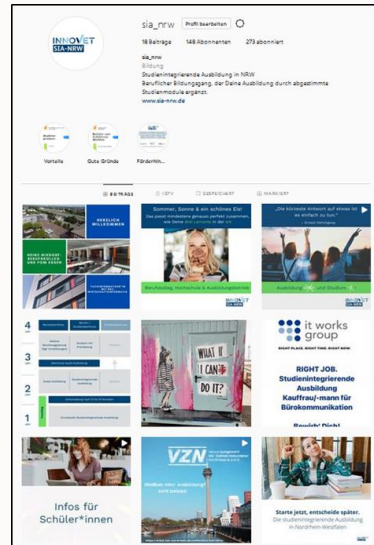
INNOVET
SIA-NRW

sia_nrw Profil bearbeiten

18 Beiträge 148 Abonnenten 273 abonniert

sia_nrw
Bildung
Studienintegrierende Ausbildung in NRW
Beruflicher Bildungsgang, der Deine Ausbildung durch abgestimmte Studienmodule ergänzt.
www.sia-nrw.de

Vorteile
Gute Gründe
Förderhin...

BEITRÄGE IGTV GESPEICHERT MARKIERT

HERZLICH WILLKOMMEN

Sommer, Sonne & ein schönes Eis!

Berufsschulbildung, Hochschule & Ausbildungsbetrieb

INNOVET SIA-NRW

"Die kürzeste Antwort auf etwas ist es einfach zu tun."

Ausbildung und Studium

4
3
2
1

WHAT IF I CAN DO IT?

it works group

RIGHT PLACE. RIGHT TIME. RIGHT NOW.

RIGHT JOB. Studienintegrierende Ausbildung Kauffrau/-mann für Bürokommunikation

Bewirb! Dich!

Infos für Schüler*innen

VZN

Starte jetzt, entscheide später. Die studienintegrierende Ausbildung in Nordrhein-Westfalen